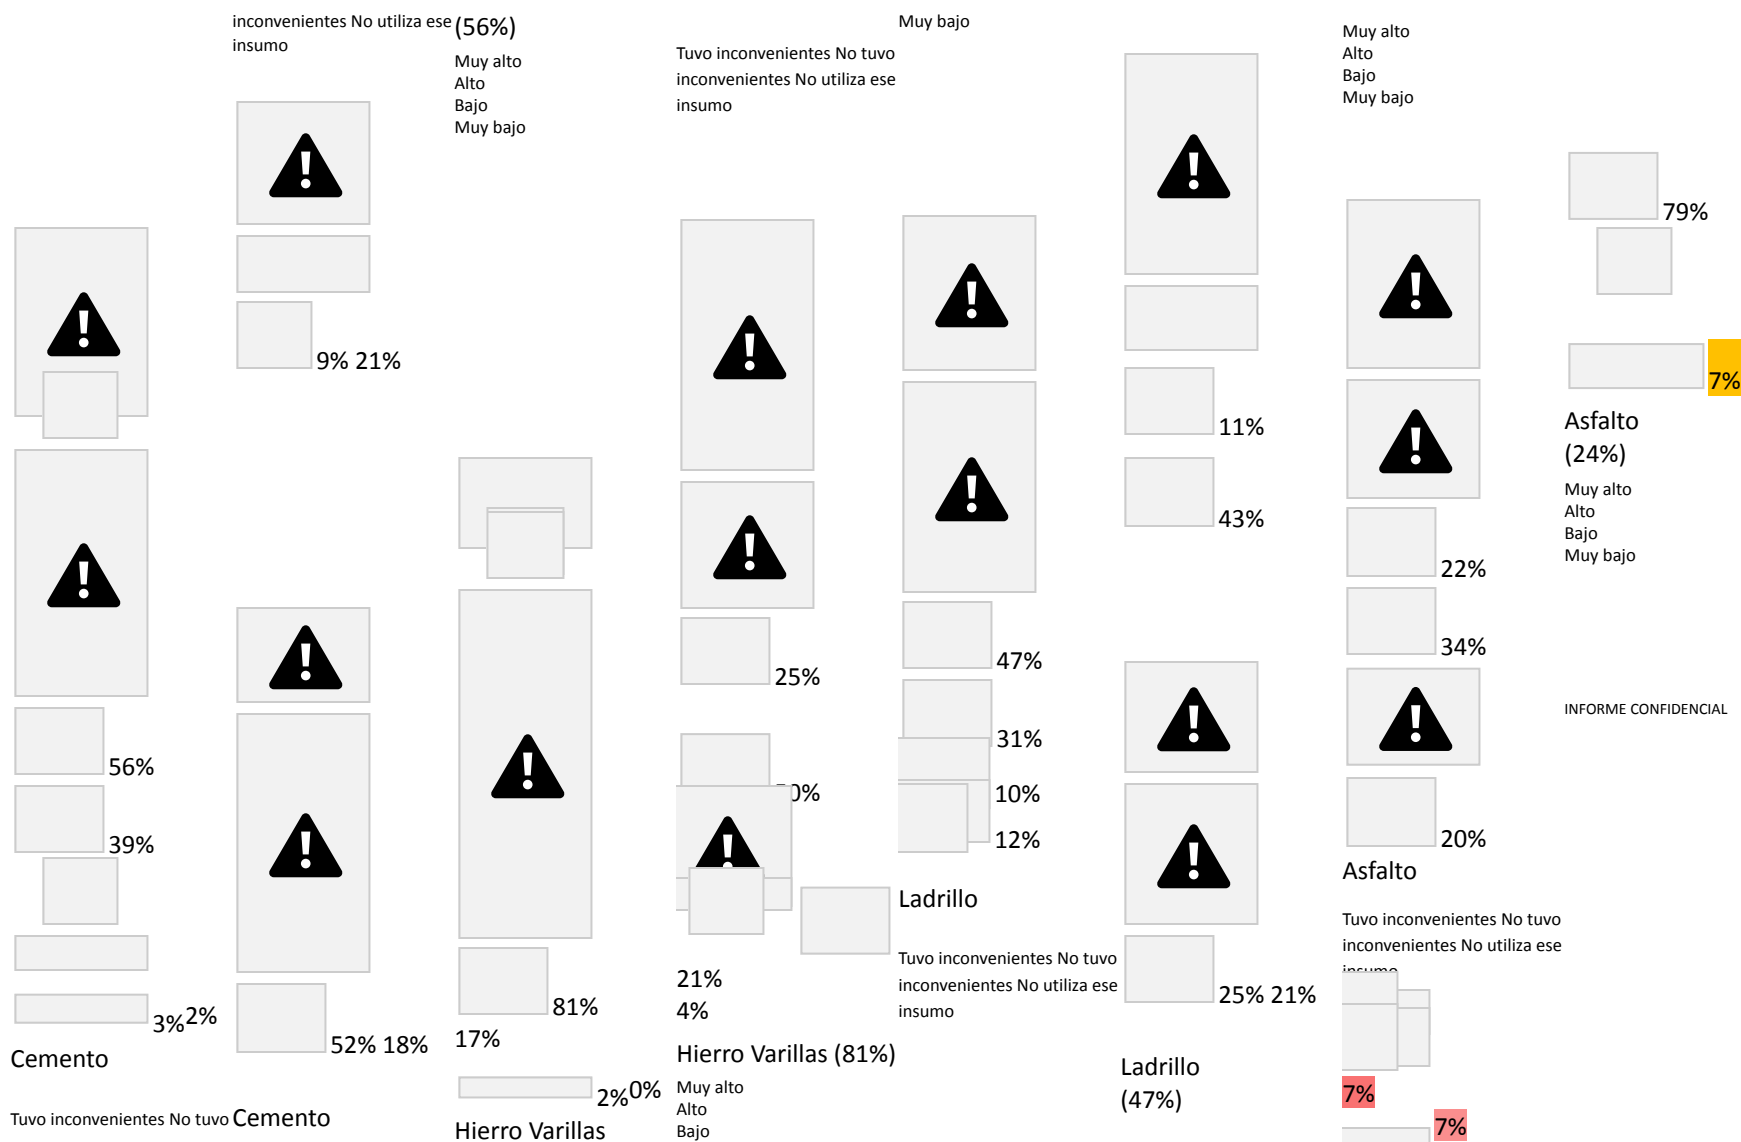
inconvenientes No utiliza ese insumo

(56%)

Muy alto
Alto
Bajo
Muy bajo

Tuvo inconvenientes No tuvo inconvenientes No utiliza ese insumo

Muy bajo

Muy alto
Alto
Bajo
Muy bajo

79%

9% 21%

7%

Asfalto (24%)

11%

Muy alto
Alto
Bajo
Muy bajo

43%

22%

25%

47%

34%

56%

31%

INFORME CONFIDENCIAL

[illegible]0%

10%

39%

12%

20%

Asfalto

Ladrillo

Tuvo inconvenientes No tuvo inconvenientes No utiliza ese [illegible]

Tuvo inconvenientes No tuvo inconvenientes No utiliza ese insumo

21%
4%

81%

25% 21%

3% 2%

52% 18%

17%

Cemento

Hierro Varillas (81%)

Ladrillo (47%)

7%

2% 0%

Muy alto
Alto
Bajo

7%

Tuvo inconvenientes No tuvo

Cemento

Hierro Varillas